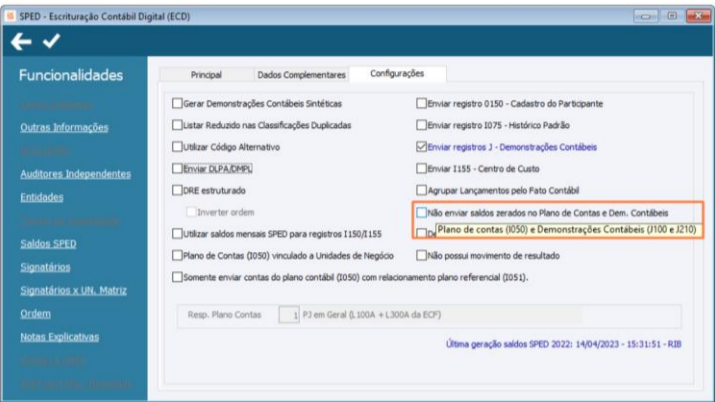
SPED - Escrituração Contábil Digital (ECD)

Funcionalidades

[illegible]

Outras Informações

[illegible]

Auditores Independentes

Entidades

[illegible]

Saldos SPED

Signatários

Signatários x UN. Matriz

Ordem

Notas Explicativas

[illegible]

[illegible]

Principal | Dados Complementares | Configurações

Gerar Demonstrações Contábeis Sintéticas

Listar Reduzido nas Classificações Duplicadas

Utilizar Código Alternativo

Enviar DLPA/DMPL

DRE estruturado

Inverter ordem

Utilizar saldos mensais SPED para registros I150/I155

Plano de Contas (I050) vinculado a Unidades de Negócio

Somente enviar contas do plano contábil (I050) com relacionamento plano referencial (I051).

Enviar registro 0150 - Cadastro do Participante

Enviar registro I075 - Histórico Padrão

Enviar registros J - Demonstrações Contábeis

Enviar I155 - Centro de Custo

Agrupar Lançamentos pelo Fato Contábil

Não enviar saldos zerados no Plano de Contas e Dem. Contábeis

Plano de contas (I050) e Demonstrações Contábeis (J100 e J210)

Não possui movimento de resultado

Resp. Plano Contas 1 PJ em Geral (L100A + L300A da ECF)

Última geração saldos SPED 2022: 14/04/2023 - 15:31:51 - RIB